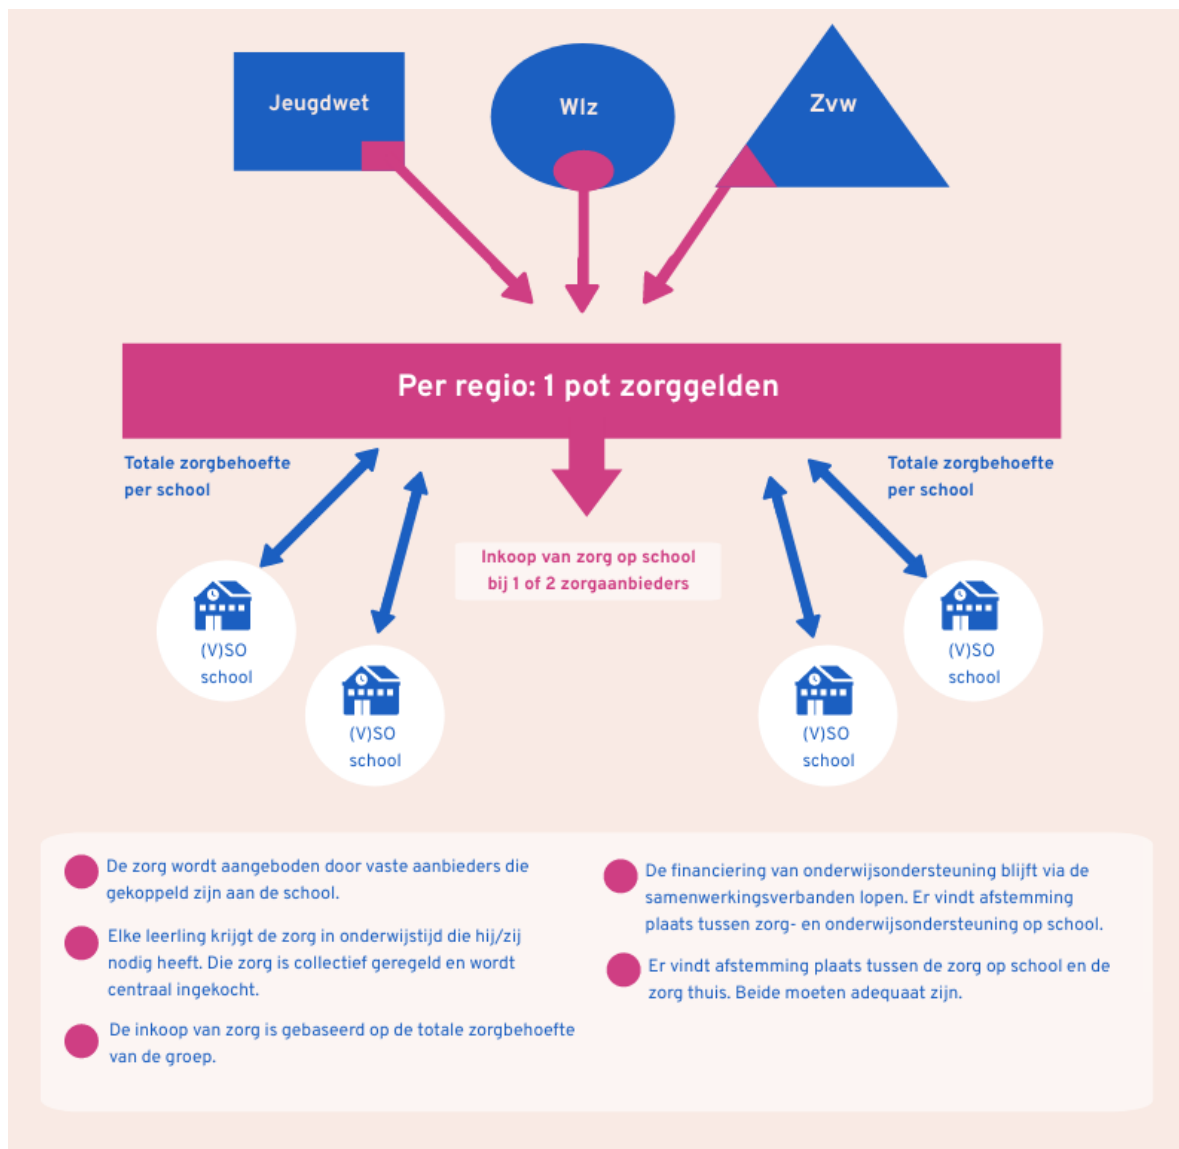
Jeugdwet

Wlz

Zvw

Per regio: 1 pot zorggelden

Totale zorgbehoefte per school

Totale zorgbehoefte per school

Inkoop van zorg op school bij 1 of 2 zorgaanbieders

(V)SO school

(V)SO school

(V)SO school

(V)SO school

De zorg wordt aangeboden door vaste aanbieders die gekoppeld zijn aan de school.

Elke leerling krijgt de zorg in onderwijstijd die hij/zij nodig heeft. Die zorg is collectief geregeld en wordt centraal ingekocht.

De inkoop van zorg is gebaseerd op de totale zorgbehoefte van de groep.

De financiering van onderwijsondersteuning blijft via de samenwerkingsverbanden lopen. Er vindt afstemming plaats tussen zorg- en onderwijsondersteuning op school.

Er vindt afstemming plaats tussen de zorg op school en de zorg thuis. Beide moeten adequaat zijn.